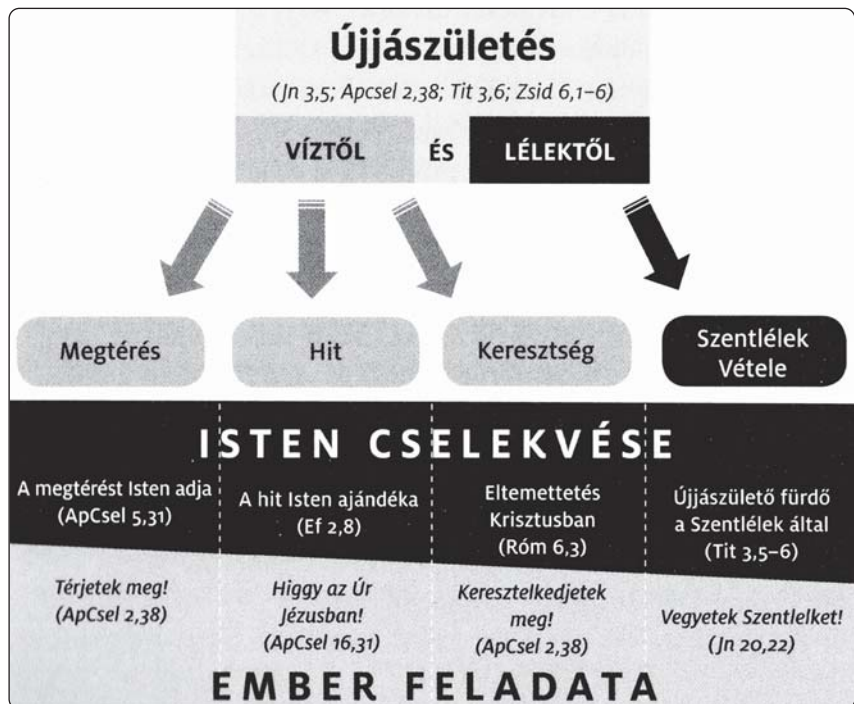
Újjászületés

(Jn 3,5; Apcsel 2,38; Tit 3,6; Zsid 6,1–6)

VÍZTŐL

ÉS

LÉLEKTŐL

Megtérés

Hit

Keresztség

Szentlélek Vétele

ISTEN CSELEKVÉSE

A megtérést Isten adja (ApCsel 5,31)

A hit Isten ajándéka (Ef 2,8)

Eltemettetés Krisztusban (Róm 6,3)

Újjászülető fürdő a Szentlélek által (Tit 3,5–6)

Térjetek meg! (ApCsel 2,38)

Higgy az Úr Jézusban! (ApCsel 16,31)

Keresztelkedjetek meg! (ApCsel 2,38)

Vegyetek Szentlelket! (Jn 20,22)

EMBER FELADATA